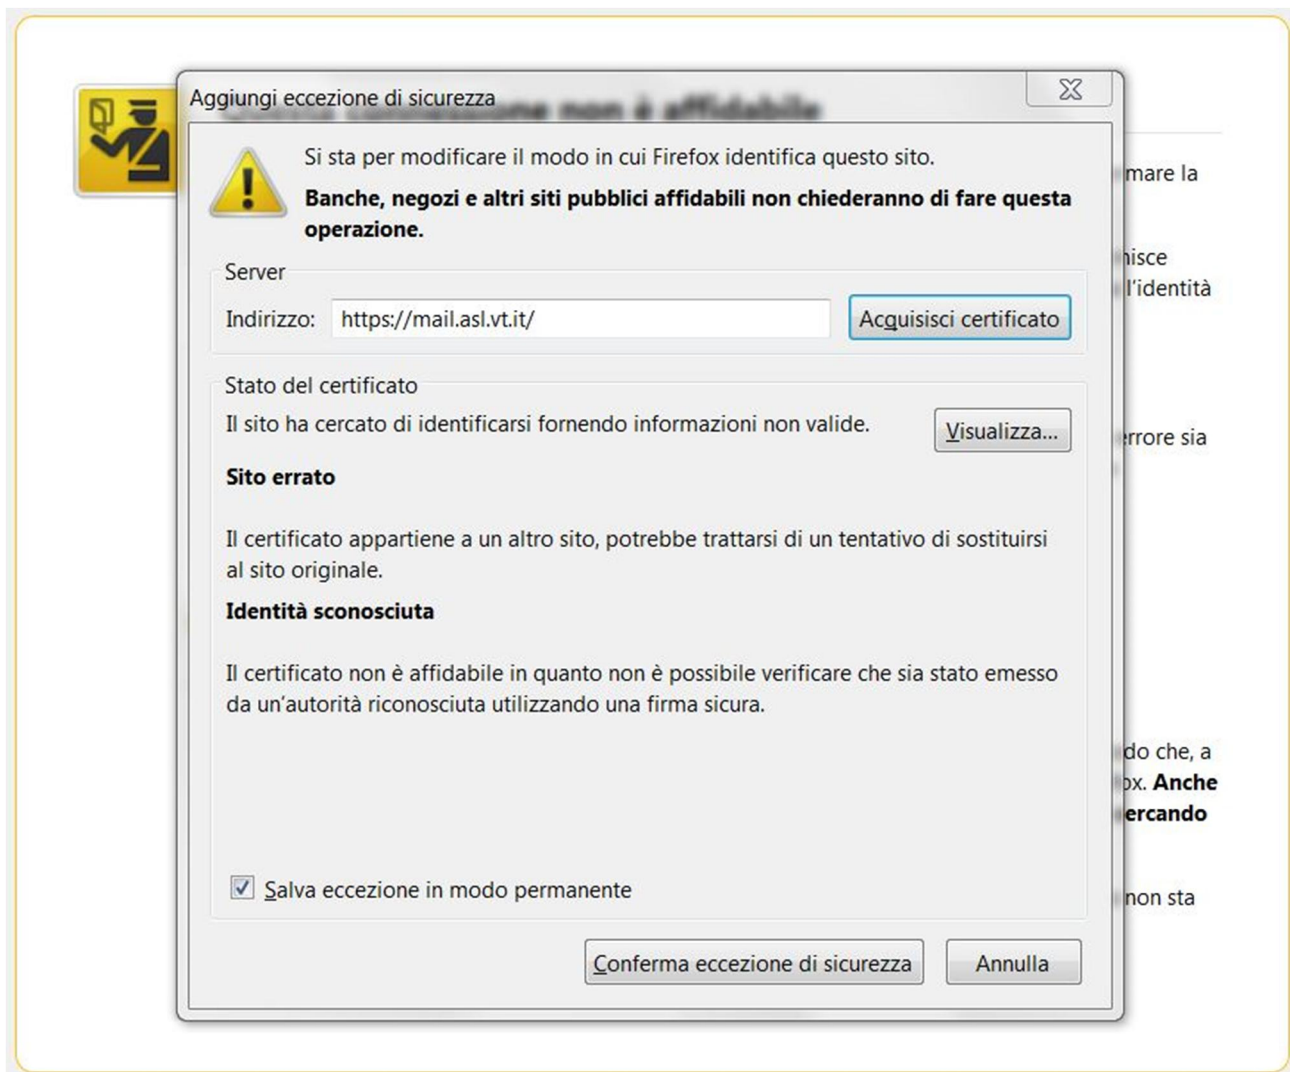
Aggiungi eccezione di sicurezza

Si sta per modificare il modo in cui Firefox identifica questo sito.

**Banche, negozi e altri siti pubblici affidabili non chiederanno di fare questa operazione.**

Server

Indirizzo: https://mail.asl.vt.it/

Acquisisci certificato

Stato del certificato

Il sito ha cercato di identificarsi fornendo informazioni non valide.

Visualizza...

**Sito errato**

Il certificato appartiene a un altro sito, potrebbe trattarsi di un tentativo di sostituirsi al sito originale.

**Identità sconosciuta**

Il certificato non è affidabile in quanto non è possibile verificare che sia stato emesso da un'autorità riconosciuta utilizzando una firma sicura.

Salva eccezione in modo permanente

Conferma eccezione di sicurezza

Annulla

mare la

nisce
l'identità

rrore sia

do che, a
ox. **Anche**
**ercando**

non sta